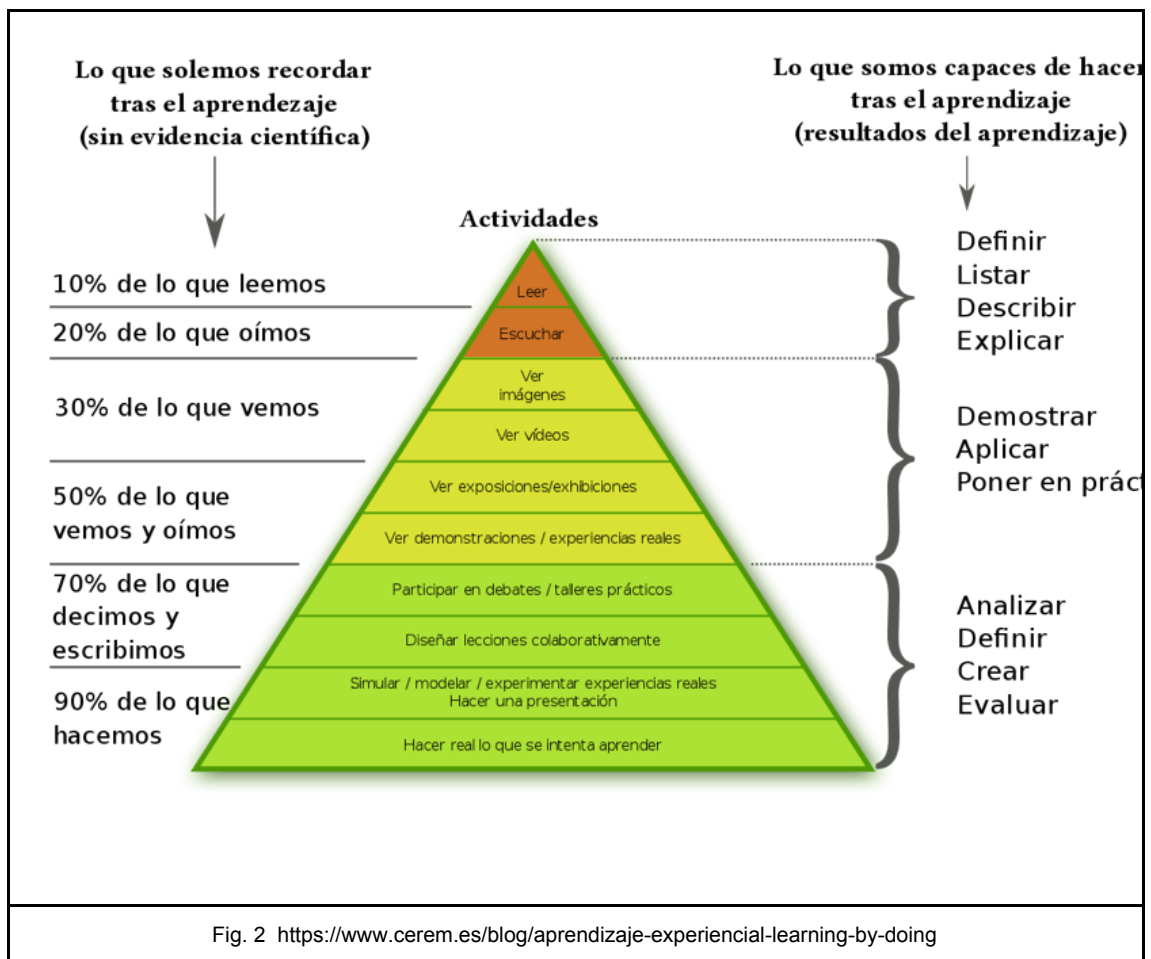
Lo que solemos recordar tras el aprendizaje (sin evidencia científica)

Lo que somos capaces de hace tras el aprendizaje (resultados del aprendizaje)

Actividades

10% de lo que leemos

20% de lo que oímos

30% de lo que vemos

50% de lo que vemos y oímos

70% de lo que decimos y escribimos

90% de lo que hacemos

Leer

Escuchar

Ver imágenes

Ver vídeos

Ver exposiciones/exhibiciones

Ver demonstraciones / experiencias reales

Participar en debates / talleres prácticos

Diseñar lecciones colaborativamente

Simular / modelar / experimentar experiencias reales
Hacer una presentación

Hacer real lo que se intenta aprender

Definir
Listar
Describir
Explicar

Demostrar
Aplicar
Poner en práct

Analizar
Definir
Crear
Evaluar

Fig. 2 https://www.cerem.es/blog/aprendizaje-experiencial-learning-by-doing